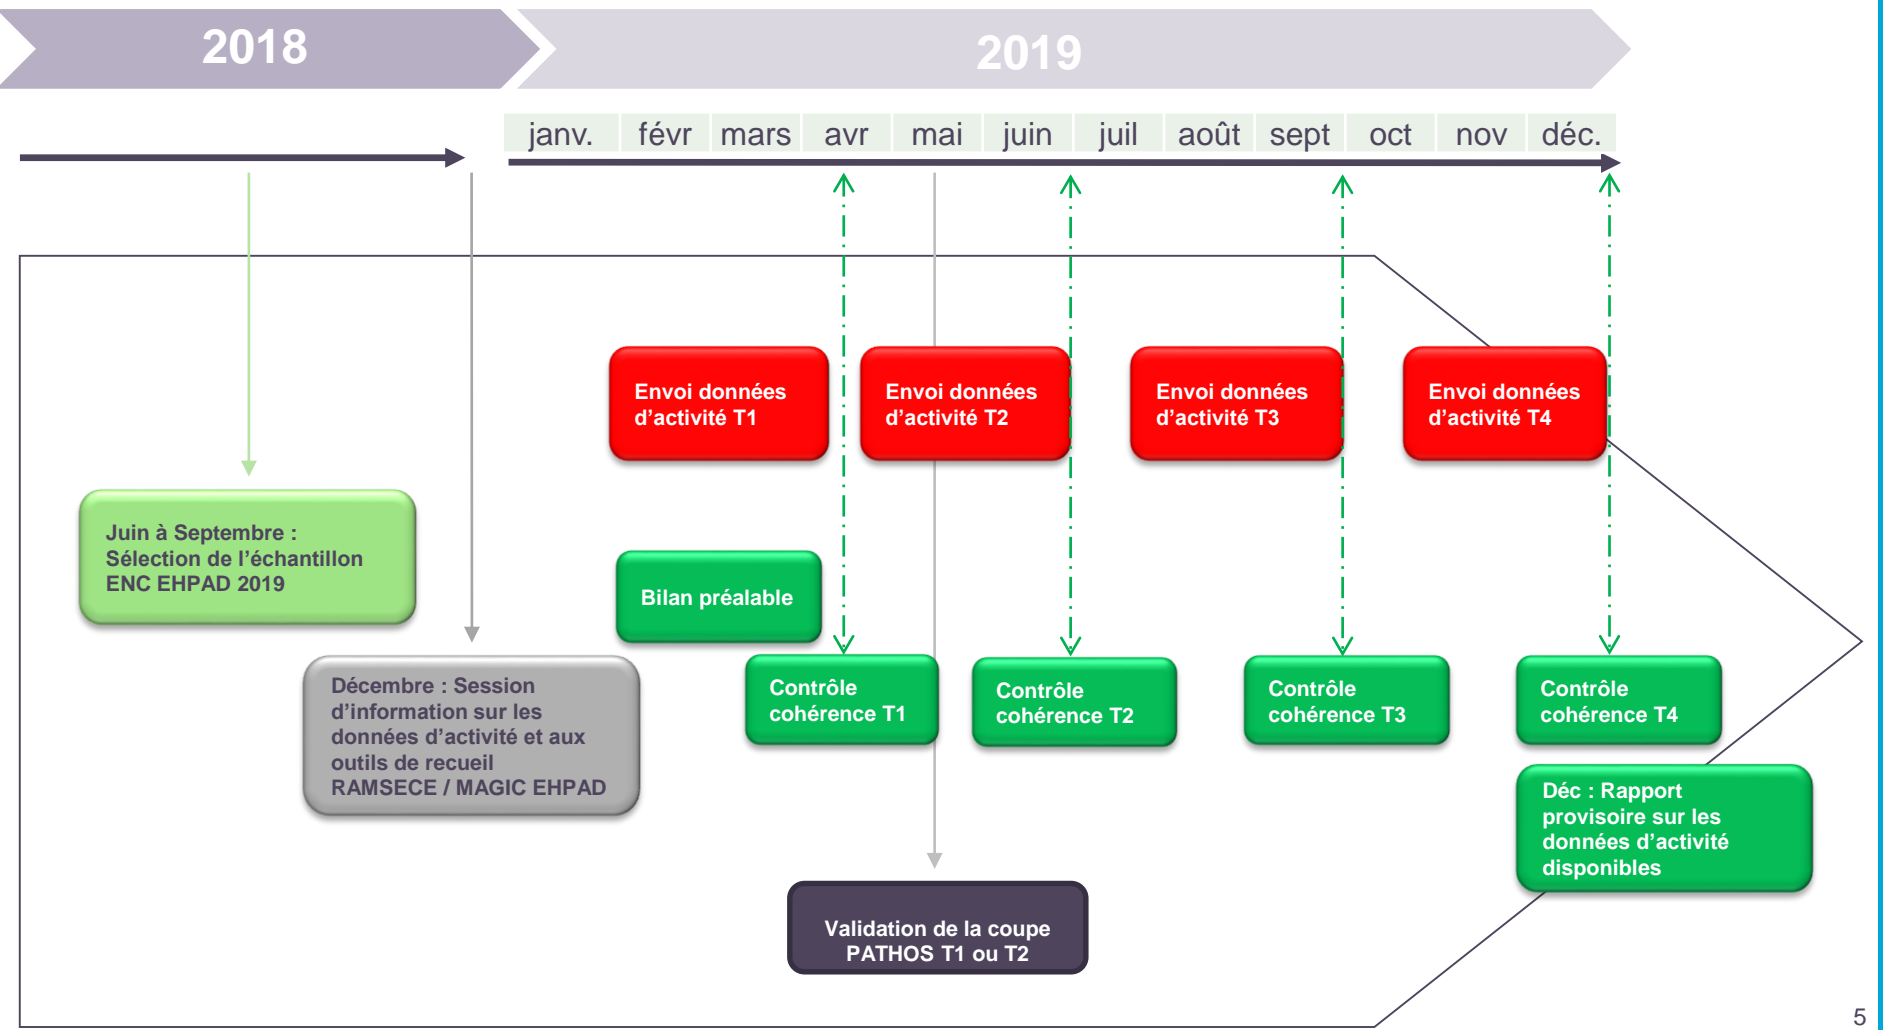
2018

2019

| janv. | févr | mars | avr | mai | juin | juil | août | sept | oct | nov | déc. |
|---|---|---|---|---|---|---|---|---|---|---|---|

Envoi données d’activité T1

Envoi données d’activité T2

Envoi données d’activité T3

Envoi données d’activité T4

Juin à Septembre : Sélection de l’échantillon ENC EHPAD 2019

Bilan préalable

Décembre : Session d’information sur les données d’activité et aux outils de recueil RAMSECE / MAGIC EHPAD

Contrôle cohérence T1

Contrôle cohérence T2

Contrôle cohérence T3

Contrôle cohérence T4

Déc : Rapport provisoire sur les données d’activité disponibles

Validation de la coupe PATHOS T1 ou T2

5